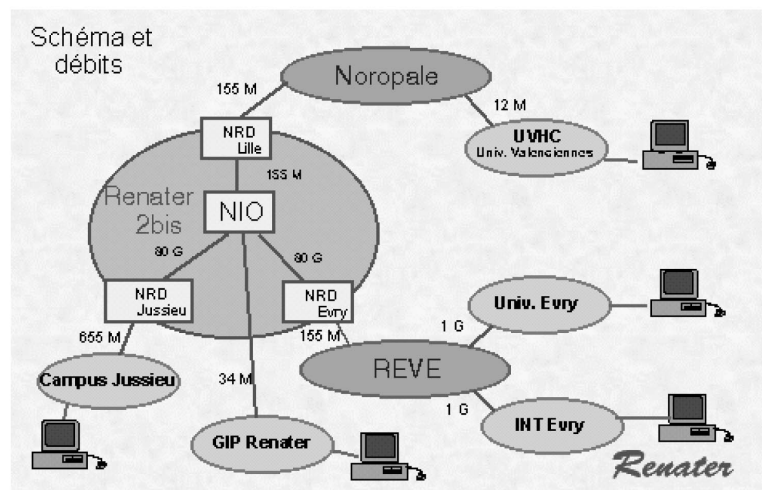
Schéma et débits

155 M

Noropale

12 M

NRD Lille

UVHC Univ. Valenciennes

155 M

Renater 2bis

NIO

80 G

80 G

NRD Jussieu

NRD Evry

Univ. Evry

655 M

155 M

1 G

REVE

Campus Jussieu

34 M

1 G

INT Evry

GIP Renater

Renater